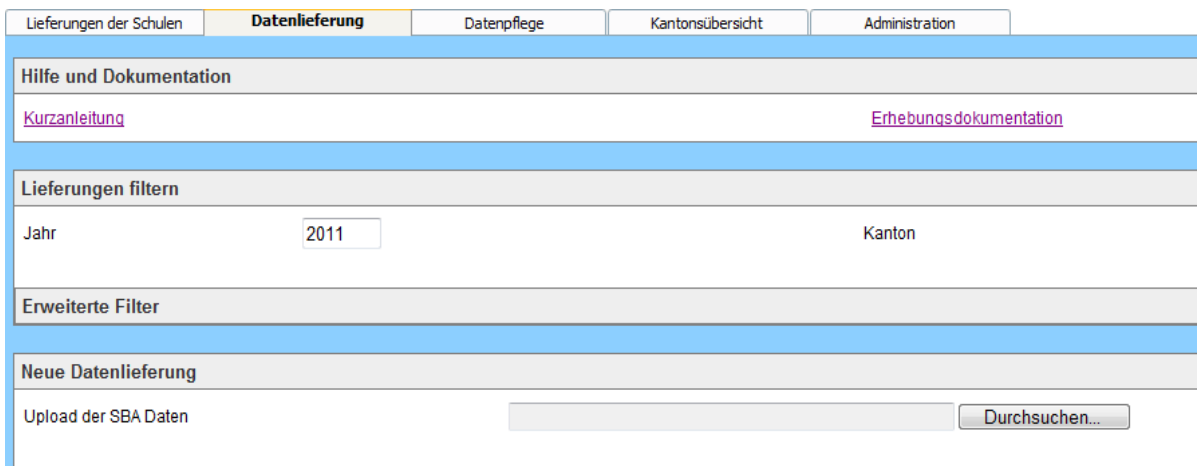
Lieferungen der Schulen | Datenlieferung | Datenpflege | Kantonsübersicht | Administration

Hilfe und Dokumentation

Kurzanleitung

Erhebungsdokumentation

Lieferungen filtern

Jahr 2011

Kanton

Erweiterte Filter

Neue Datenlieferung

Upload der SBA Daten

Durchsuchen...